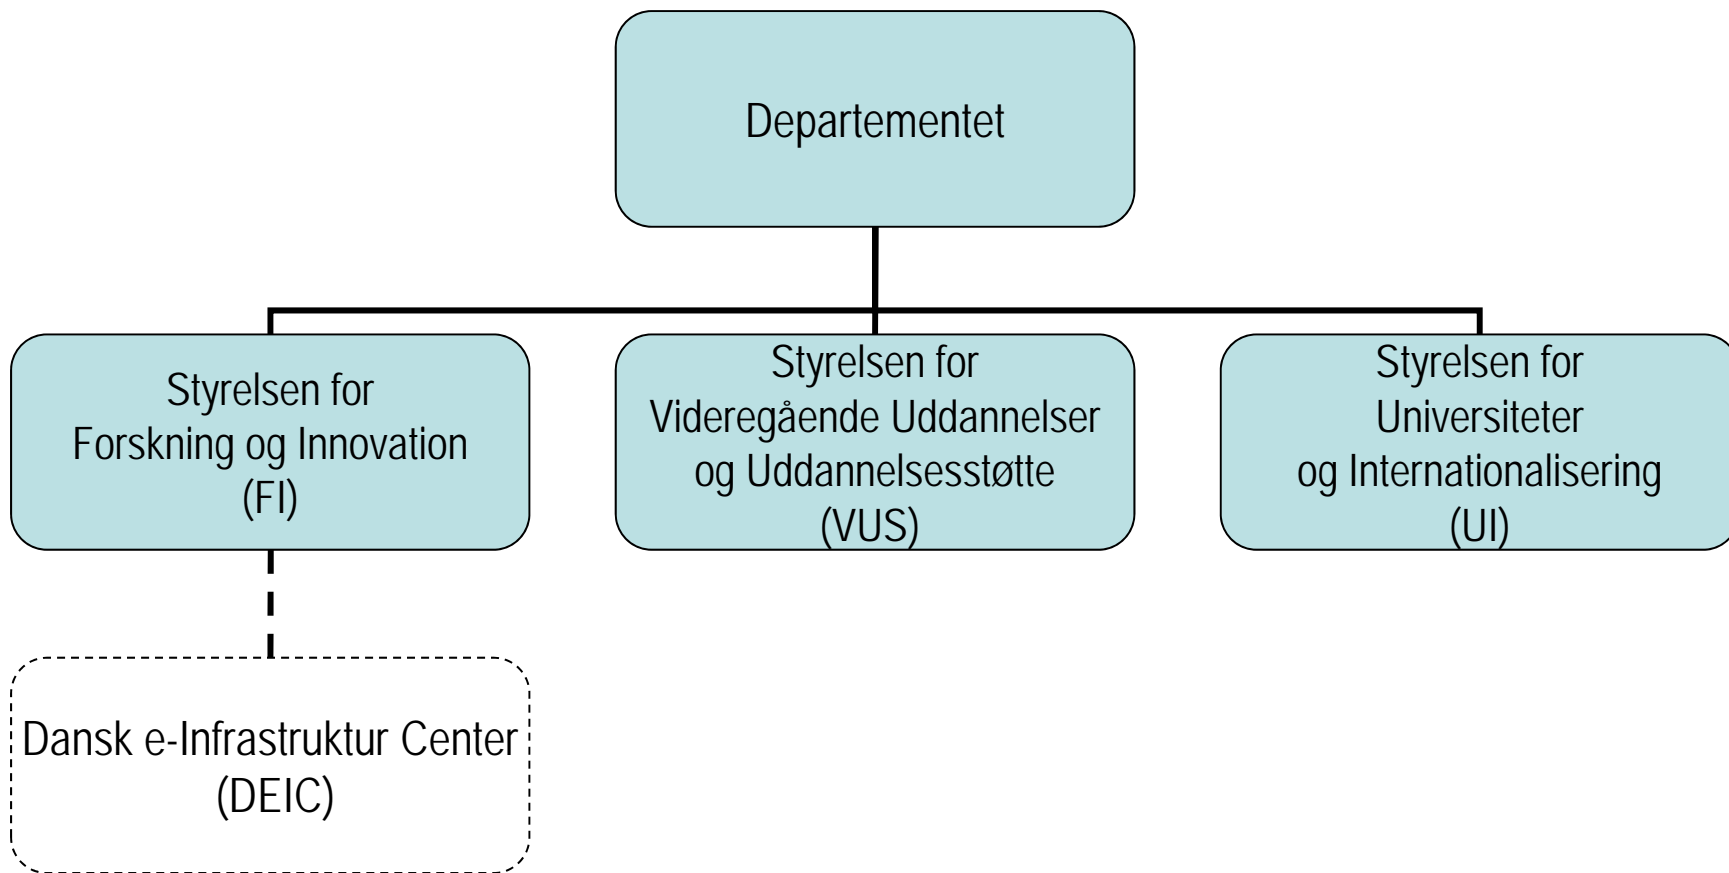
Departementet

Styrelsen for
Forskning og Innovation
(FI)

Styrelsen for
Videregående Uddannelser
og Uddannelsesstøtte
(VUS)

Styrelsen for
Universiteter
og Internationalisering
(UI)

Dansk e-Infrastruktur Center
(DEIC)